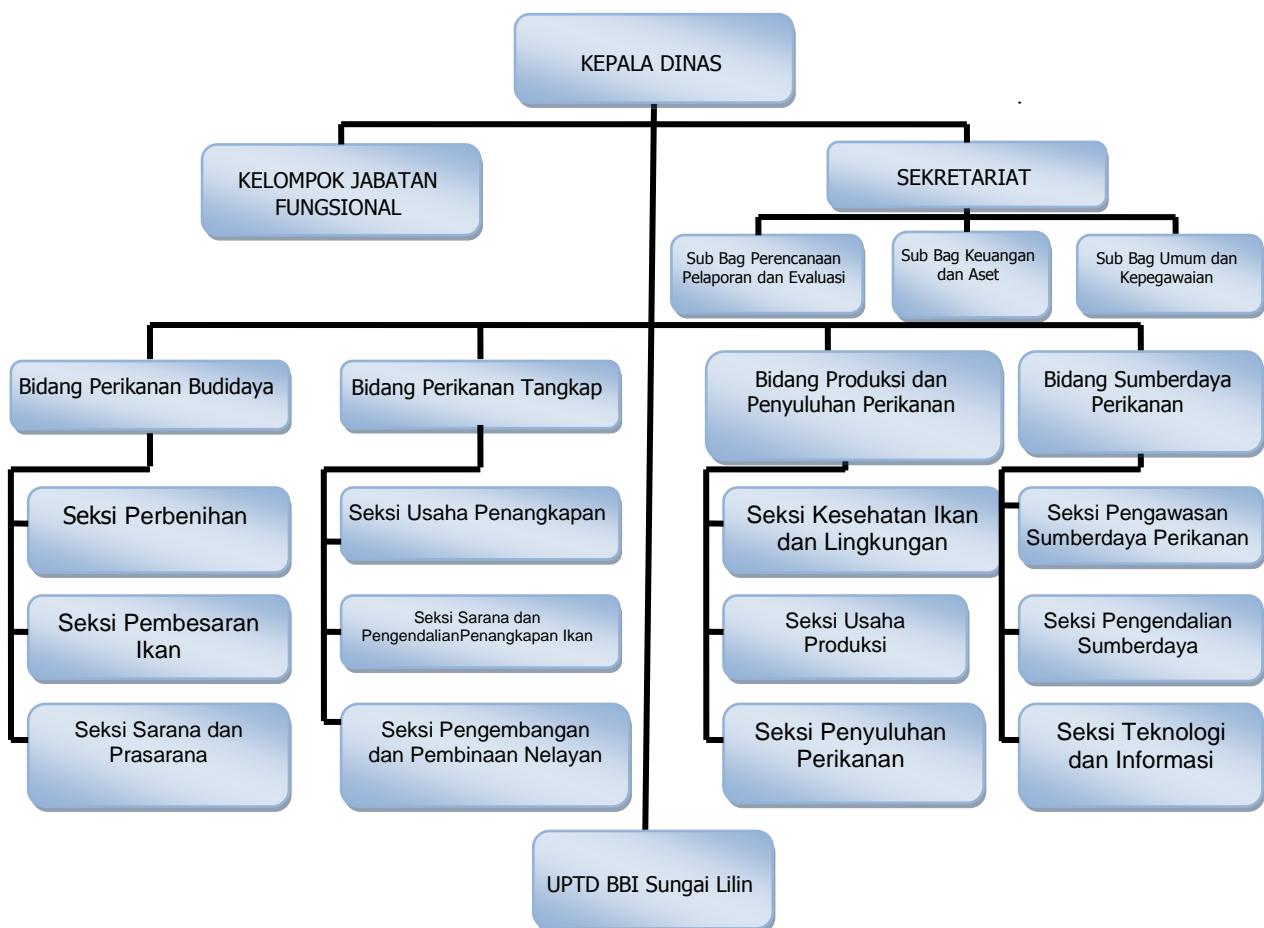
KEPALA DINAS

KELOMPOK JABATAN FUNGSIONAL

SEKRETARIAT

Sub Bag Perencanaan Pelaporan dan Evaluasi

Sub Bag Keuangan dan Aset

Sub Bag Umum dan Kepegawaian

Bidang Perikanan Budidaya

Seksi Perbenihan

Seksi Pembesaran Ikan

Seksi Sarana dan Prasarana

Bidang Perikanan Tangkap

Seksi Usaha Penangkapan

Seksi Sarana dan PengendalianPenangkapan Ikan

Seksi Pengembangan dan Pembinaan Nelayan

Bidang Produksi dan Penyuluhan Perikanan

Seksi Kesehatan Ikan dan Lingkungan

Seksi Usaha Produksi

Seksi Penyuluhan Perikanan

Bidang Sumberdaya Perikanan

Seksi Pengawasan Sumberdaya Perikanan

Seksi Pengendalian Sumberdaya

Seksi Teknologi dan Informasi

UPTD BBI Sungai Lilin